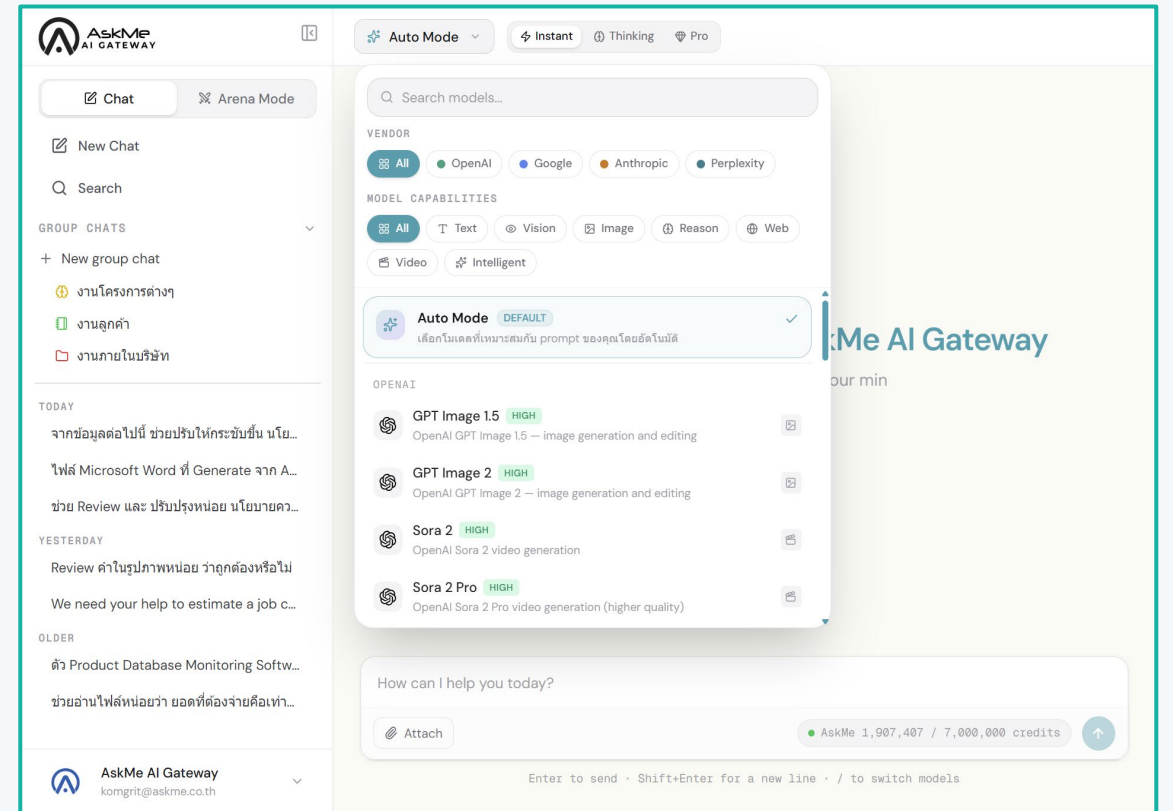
AskMe AI GATEWAY

Chat
Arena Mode

New Chat
Search

GROUP CHATS
+ New group chat
งานโครงการต่างๆ
งานลูกค้า
งานภายในบริษัท

TODAY
จากข้อมูลต่อไปนี้ ช่วยปรับให้กระชับขึ้น นโย...
ไฟล์ Microsoft Word ที่ Generate จาก A...
ช่วย Review และ ปรับปรุงหน่อย นโยบายคว...

YESTERDAY
Review คำในรูปภาพหน่อย ว่าถูกต้องหรือไม่
We need your help to estimate a job c...

OLDER
ตัว Product Database Monitoring Softw...
ช่วยอ่านไฟล์หน่อยว่า ยอดที่ต้องจ่ายคือเท่า...

AskMe AI Gateway
komgrit@askme.co.th

Auto Mode
Instant Thinking Pro

Search models...

VENDOR
All OpenAI Google Anthropic Perplexity

MODEL CAPABILITIES
All Text Vision Image Reason Web Video Intelligent

Auto Mode DEFAULT
เลือกโมเดลที่เหมาะสมกับ prompt ของคุณโดยอัตโนมัติ

OPENAI
GPT Image 1.5 HIGH
OpenAI GPT Image 1.5 — image generation and editing

GPT Image 2 HIGH
OpenAI GPT Image 2 — image generation and editing

Sora 2 HIGH
OpenAI Sora 2 video generation

Sora 2 Pro HIGH
OpenAI Sora 2 Pro video generation (higher quality)

kMe AI Gateway
our min

How can I help you today?

Attach
AskMe 1,907,407 / 7,000,000 credits

Enter to send · Shift+Enter for a new line · / to switch models